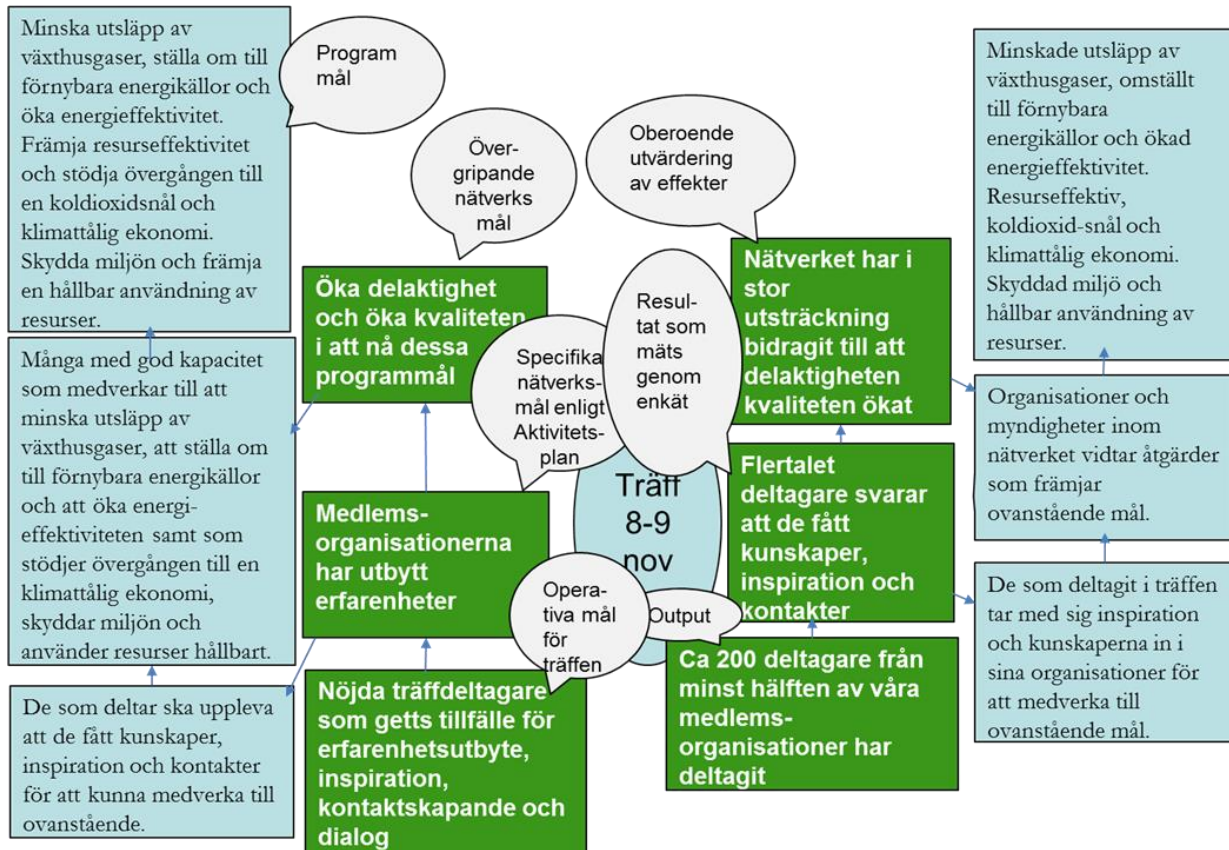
Minska utsläpp av växthusgaser, ställa om till förnybara energikällor och öka energieffektivitet. Främja resurseffektivitet och stödja övergången till en koldioxidsnål och klimattålig ekonomi. Skydda miljön och främja en hållbar användning av resurser.

Många med god kapacitet som medverkar till att minska utsläpp av växthusgaser, att ställa om till förnybara energikällor och att öka energieffektiviteten samt som stödjer övergången till en klimattålig ekonomi, skyddar miljön och använder resurser hållbart.

De som deltar ska uppleva att de fått kunskaper, inspiration och kontakter för att kunna medverka till ovanstående.

Program mål

Över-gripande nätverks mål

Oberoende utvärdering av effekter

Öka delaktighet och öka kvaliteten i att nå dessa programmål

Specifika nätverks-mål enligt Aktivitets-plan

Resul-tat som mäts genom enkät

Medlems-organisationerna har utbytt erfarenheter

Träff 8-9 nov

Opera-tiva mål för träffen

Output

Nöjda träffdeltagare som getts tillfälle för erfarenhetsutbyte, inspiration, kontaktskapande och dialog

Nätverket har i stor utsträckning bidragit till att delaktigheten kvaliteten ökat

Flertalet deltagare svarar att de fått kunskaper, inspiration och kontakter

Ca 200 deltagare från minst hälften av våra medlems-organisationer har deltagit

Minskade utsläpp av växthusgaser, omställt till förnybara energikällor och ökad energieffektivitet. Resurseffektiv, koldioxid-snål och klimattålig ekonomi. Skyddad miljö och hållbar användning av resurser.

Organisationer och myndigheter inom nätverket vidtar åtgärder som främjar ovanstående mål.

De som deltagit i träffen tar med sig inspiration och kunskaperna in i sina organisationer för att medverka till ovanstående mål.